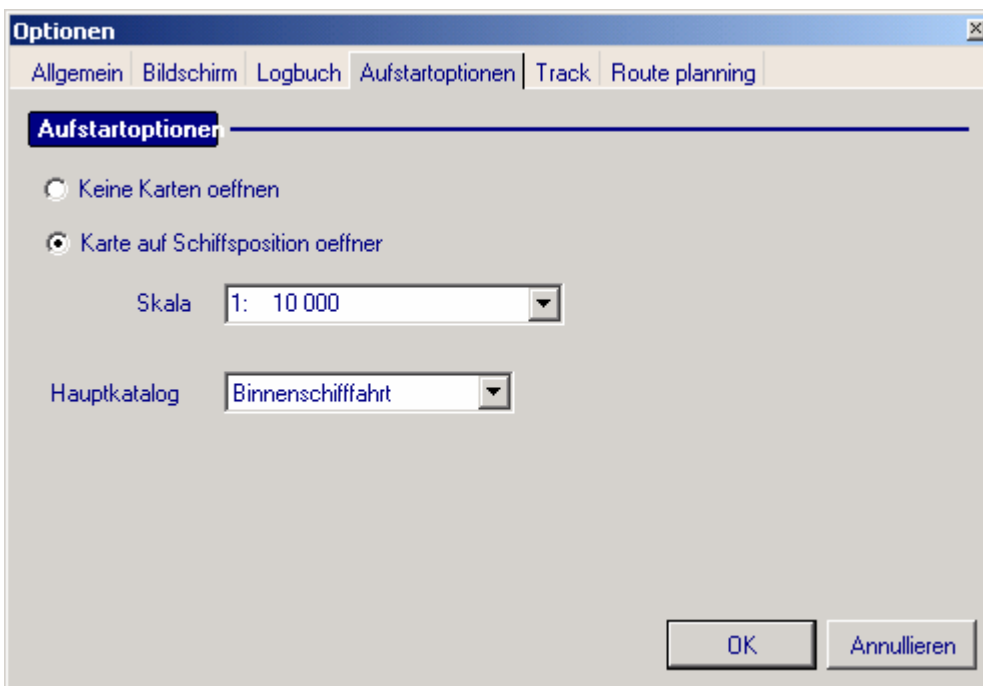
Optionen

Allgemein | Bildschirm | Logbuch | Aufstartoptionen | Track | Route planning

Aufstartoptionen

Keine Karten oeffnen

Karte auf Schiffsposition oeffner

Skala 1: 10 000

Hauptkatalog Binnenschifffahrt

OK

Annullieren